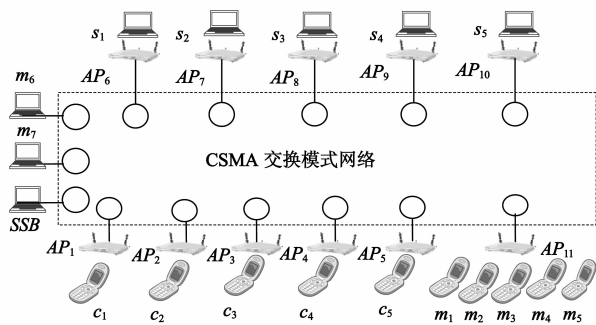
$s_1$ $s_2$ $s_3$ $s_4$ $s_5$

$AP_6$ $AP_7$ $AP_8$ $AP_9$ $AP_{10}$

$m_6$

$m_7$

CSMA 交换模式网络

$SSB$

$AP_1$ $AP_2$ $AP_3$ $AP_4$ $AP_5$ $AP_{11}$

$c_1$ $c_2$ $c_3$ $c_4$ $c_5$ $m_1$ $m_2$ $m_3$ $m_4$ $m_5$